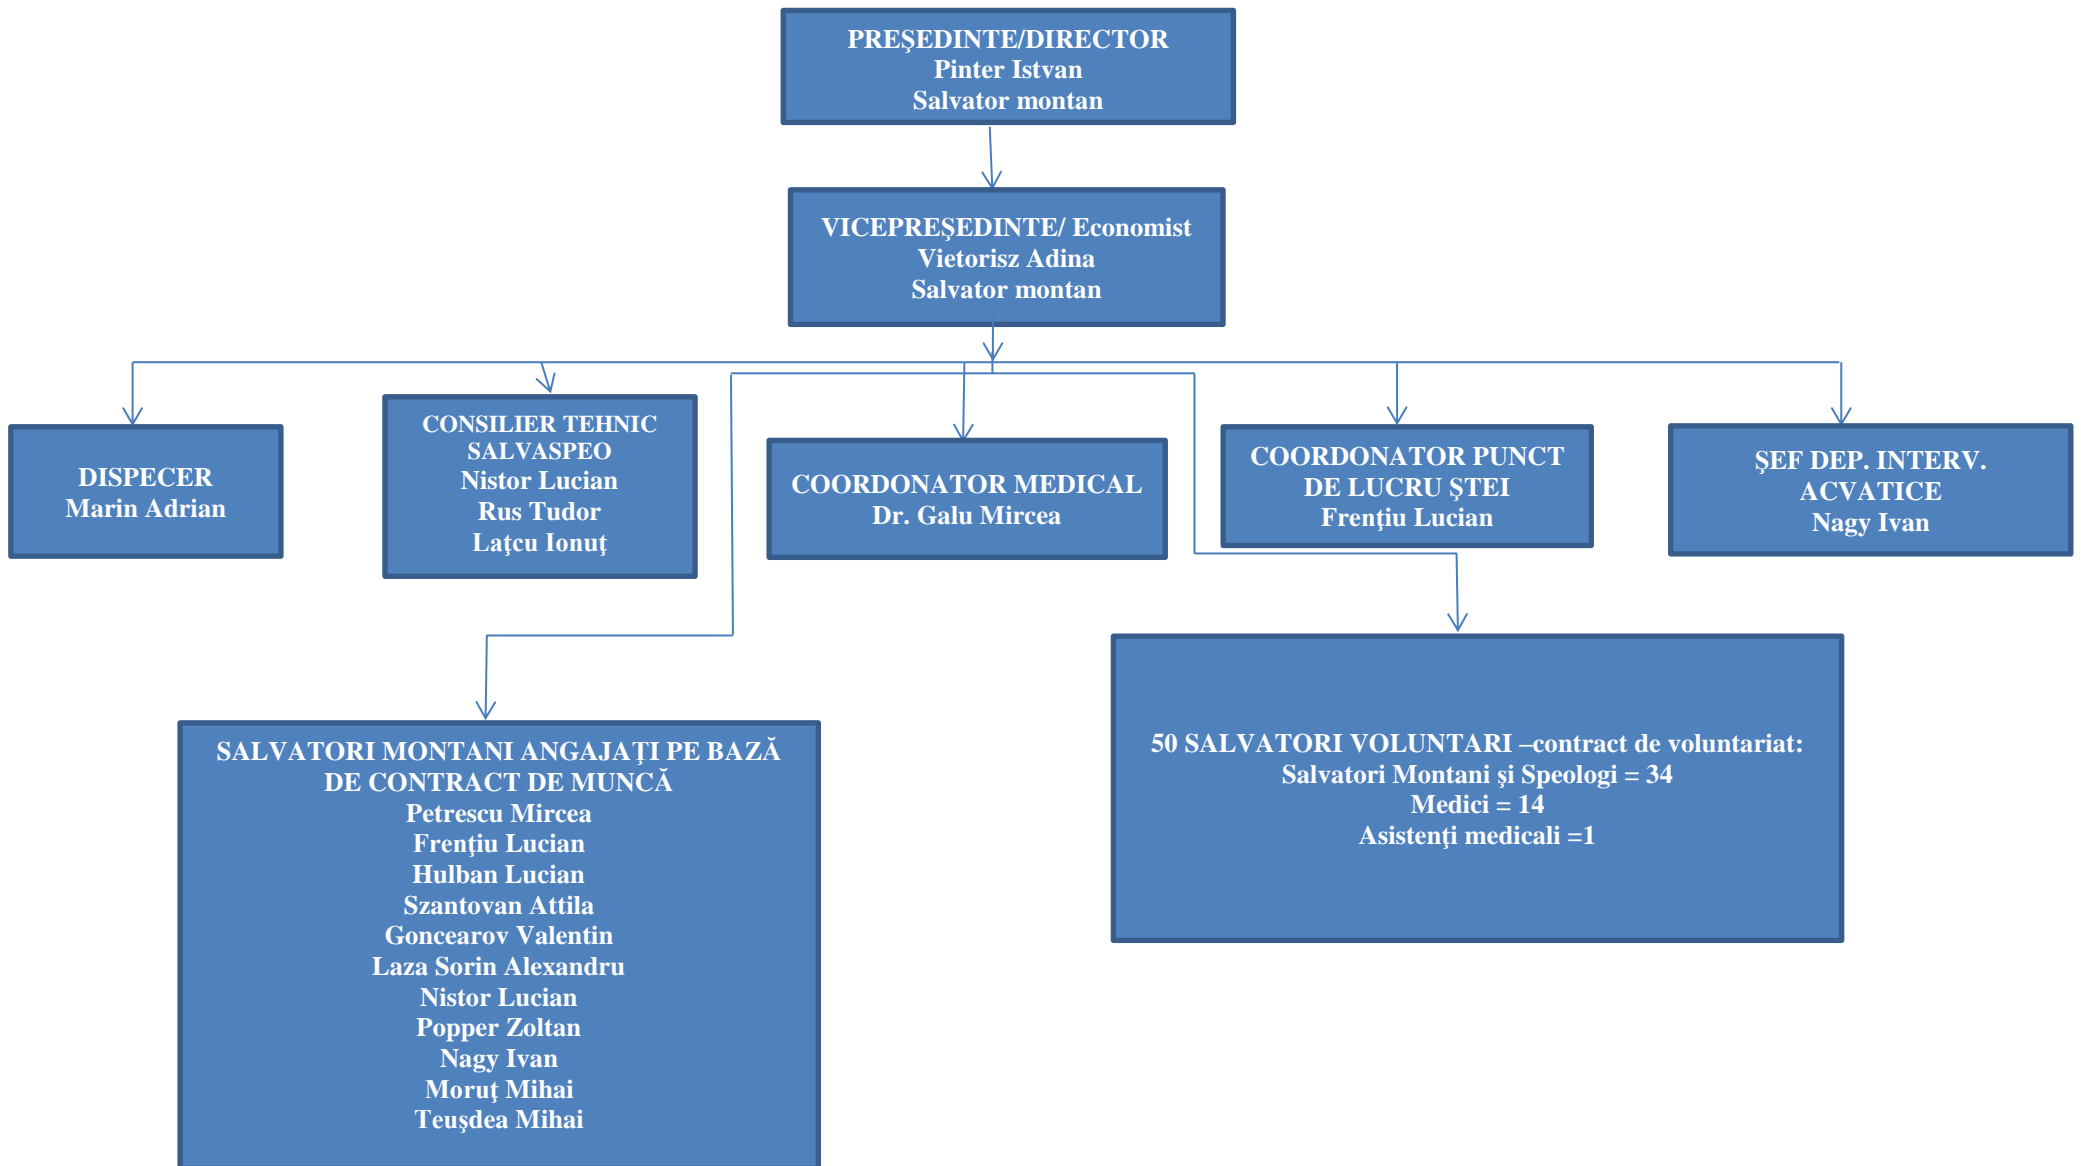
PREŞEDINTE/DIRECTOR
Pinter Istvan
Salvator montan

VICEPREŞEDINTE/ Economist
Vietorisz Adina
Salvator montan

DISPECER
Marin Adrian

CONSILIER TEHNIC
SALVASPEO
Nistor Lucian
Rus Tudor
Laţcu Ionuţ

COORDONATOR MEDICAL
Dr. Galu Mircea

COORDONATOR PUNCT
DE LUCRU ŞTEI
Frenţiu Lucian

ŞEF DEP. INTERV.
ACVATICE
Nagy Ivan

SALVATORI MONTANI ANGAJAŢI PE BAZĂ
DE CONTRACT DE MUNCĂ
Petrescu Mircea
Frenţiu Lucian
Hulban Lucian
Szantovan Attila
Goncearov Valentin
Laza Sorin Alexandru
Nistor Lucian
Popper Zoltan
Nagy Ivan
Moruţ Mihai
Teuşdea Mihai

50 SALVATORI VOLUNTARI –contract de voluntariat:
Salvatori Montani şi Speologi = 34
Medici = 14
Asistenţi medicali =1